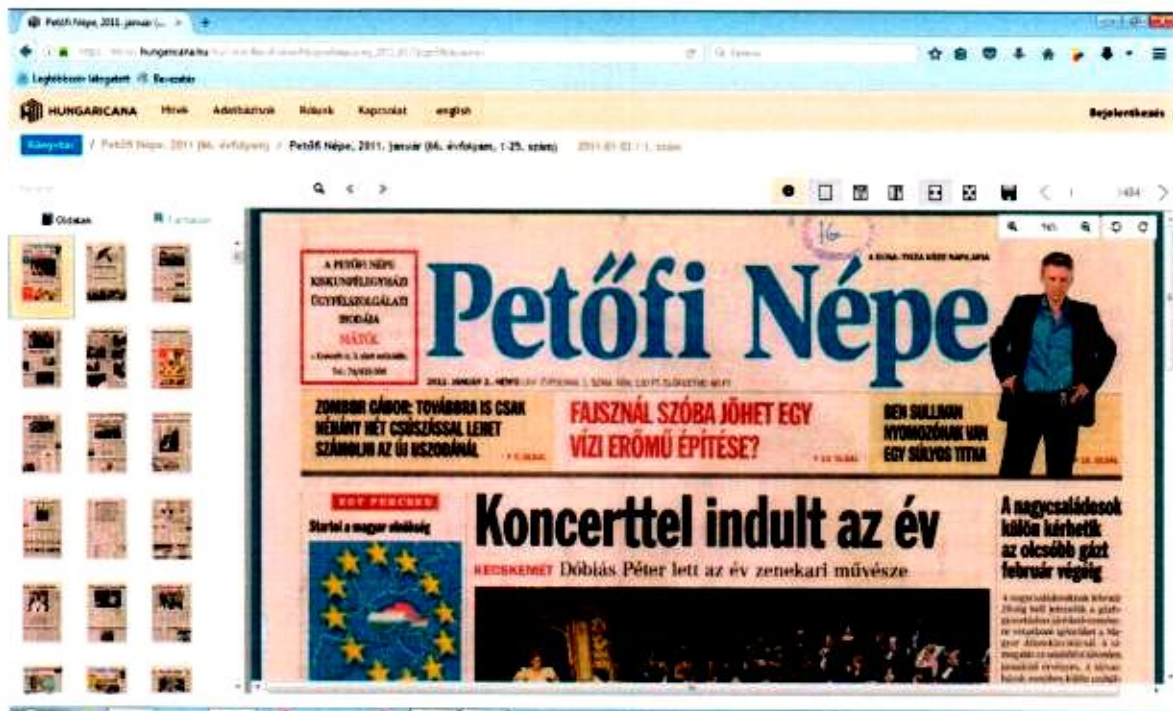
Petőfi Népe, 2011. január (...

hungaricana.hu

Legtöbbször látogatott Bevezető

HUNGARICANA Hírek Adatbázisok Rólunk Kapcsolat english Bejelentkezés

Könyvtár / Petőfi Népe, 2011 (66. évfolyam) / Petőfi Népe, 2011. január (66. évfolyam, 1-25. szám) 2011-01-03 / 1. szám

Oldalak Tartalom

1484

A PETŐFI NÉPE KISKUNFÉLEGYHÁZI ÜGYFÉLSZOLGÁLATI IRODÁJA MÁTÉK

A DUNA-TISZA KÖZE NAPILAPJA

Petőfi Népe

2011. JANUÁR 3., HÉTFŐ

ZOMBOR GÁBOR: TOVÁBBRA IS CSAK NÉHÁNY HÉT CSÚSZÁSSAL LEHET SZÁMOLNI AZ ÚJ USZODÁNÁL

FAJSZNÁL SZÓBA JÖHET EGY VÍZI ERŐMŰ ÉPÍTÉSE?

BEN SULLIVAN NYOMOZÓNAK VAN EGY SÚLYOS TITKA

Koncerttel indult az év

KECSKEMÉT Dóbiás Péter lett az év zenekari művésze

Startol a magyar elnökség

A nagycsaládosok külön kérhetik az olcsóbb gázt február végéig